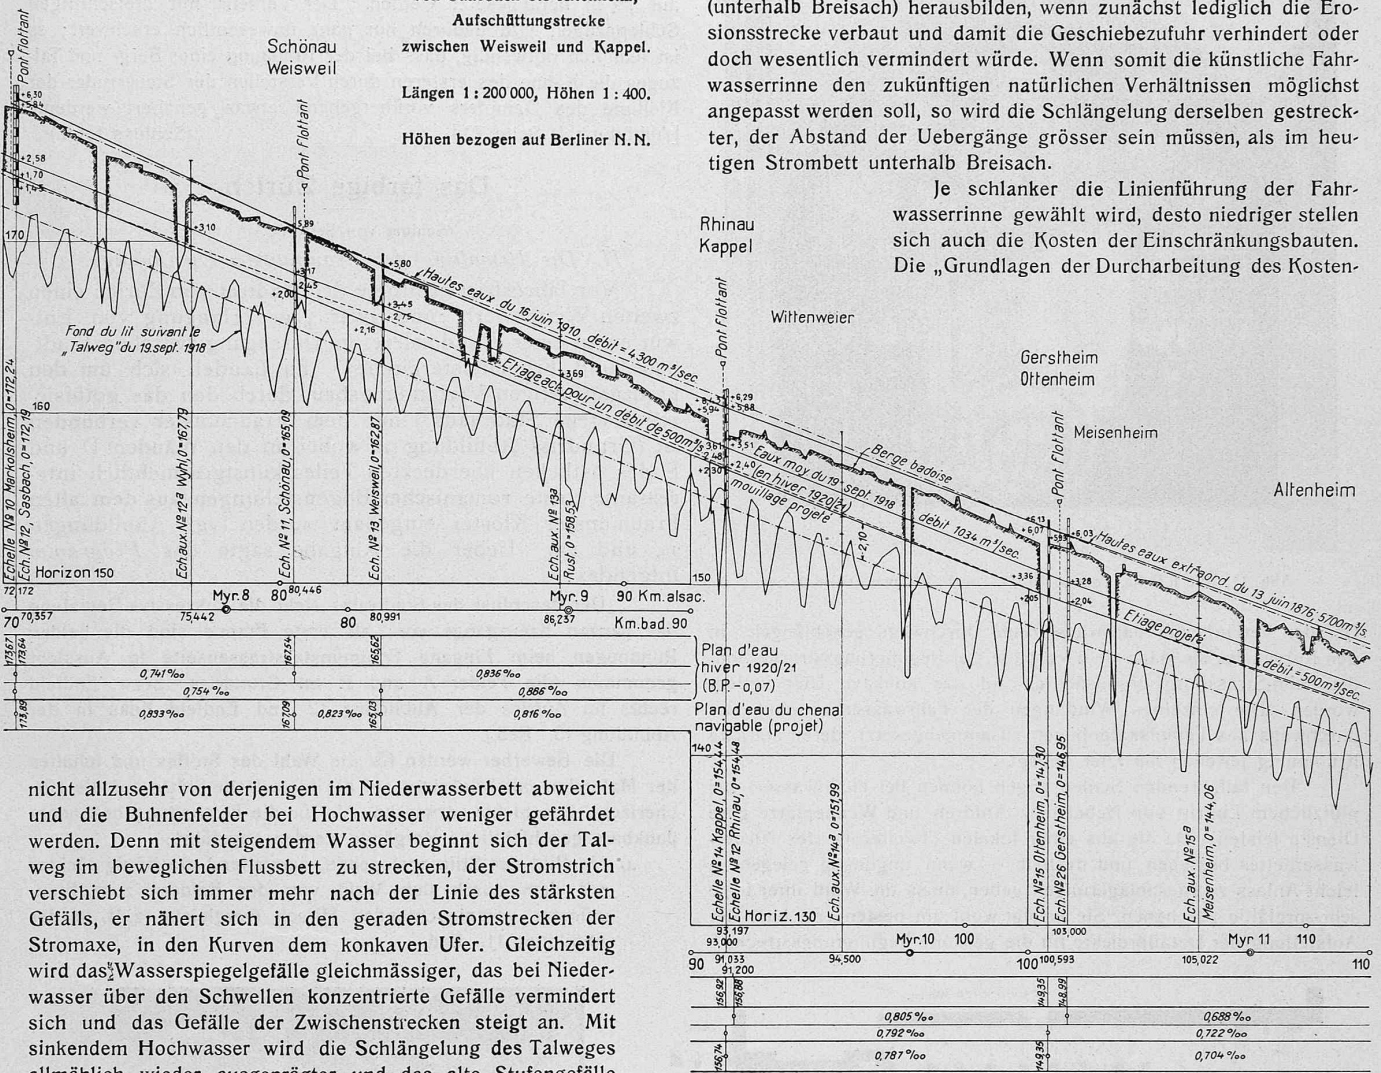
Aufschüttungstrecke zwischen Weisweil und Kappel.

Längen 1 : 200 000, Höhen 1 : 400.

Höhen bezogen auf Berliner N.N.

(unterhalb Breisach) herausbilden, wenn zunächst lediglich die Erosionsstrecke verbaut und damit die Geschiebezufuhr verhindert oder doch wesentlich vermindert würde. Wenn somit die künstliche Fahrwasserrinne den zukünftigen natürlichen Verhältnissen möglichst angepasst werden soll, so wird die Schlängelung derselben gestreckter, der Abstand der Uebergänge grösser sein müssen, als im heutigen Strombett unterhalb Breisach.

Je schlanker die Linienführung der Fahrwasserrinne gewählt wird, desto niedriger stellen sich auch die Kosten der Einschränkungsbauten. Die „Grundlagen der Durcharbeitung des Kosten-

Schönau
Weisweil

Pont Flottant

+6,30
+5,84
+2,58
+1,70
+1,45
170
+3,10
5,89
+3,17
+2,45
+2,00
+5,80
+3,45
+2,75
+2,16
Hautes eaux du 16 juin 1910, débit = 4.300 m³/sec.
Fond du lit suivant le „Talweg" du 19.sept. 1918
Etiage ach pour un débit de 500m³/sec.
+3,69
160
Echelle Nº 10 Merkolsheim, 0=172,24
Ech. Nº 12, Sasbach, 0=172,19
Echaux Nº 12ª Wyhl, 0=167,79
Ech. Nº 11, Schönau, 0=165,09
Ech. Nº 13, Weisweil, 0=162,87
Ech. aux. Nº 13ª Rust, 0=158,53
Horizon 150
72,172
70,357
70
75,442
Myr. 8
80
80,446
80,991
80
Myr. 9
90 Km. alsac.
86,237
Km. bad. 90
173,67
173,64
167,54
165,62
0,741 ‰
0,836 ‰
0,754 ‰
0,886 ‰
173,89
167,09
165,03
0,833 ‰
0,823 ‰
0,816 ‰

Rhinau
Kappel
Pont Flottant
Wittenweier
+6,29
+5,88
+8,3
+5,94
+3,51
+3,61
+2,48
+2,40
+2,30
Eaux moy du 19 sept. 1918 (en hiver 1920/21)
mouillage projeté
Berge badoise
debit 1034 m³/sec.
-2,10
150
Gerstheim
Ottenheim
Meisenheim
Pont Flottant
Altenheim
+6,13
+6,01
+6,03
+5,9
Hautes eaux extraord. du 13 juin 1876. 5700m³/s
+3,36
+3,28
+2,05
+2,04
Etiage projeté
débit = 500m³/sec
Plan d'eau hiver 1920/21 (B.P. -0,07)
Plan d'eau du chenal navigable (projet)
140
Echelle Nº 14 Kappel, 0=154,44
Echelle Nº 12 Rhinau, 0=154,48
Ech. aux. Nº 14ª 0=151,99
Ech. Nº 15 Ottenheim, 0=147,30
Ech. Nº 26 Gerstheim, 0=146,95
Ech. aux. Nº 15ª Meisenheim, 0=144,06
Horiz. 130
93,197
93,000
94,500
Myr. 10
100
103,000
Myr 11
110
90
91,033
91,200
100
100,593
105,022
110
156,92
156,88
149,35
148,99
0,805 ‰
0,688 ‰
0,792 ‰
0,722 ‰
156,74
149,36
0,787 ‰
0,704 ‰

nicht allzusehr von derjenigen im Niederwasserbett abweicht und die Buhnenfelder bei Hochwasser weniger gefährdet werden. Denn mit steigendem Wasser beginnt sich der Talweg im beweglichen Flussbett zu strecken, der Stromstrich verschiebt sich immer mehr nach der Linie des stärksten Gefälls, er nähert sich in den geraden Stromstrecken der Stromaxe, in den Kurven dem konkaven Ufer. Gleichzeitig wird das Wasserspiegelgefälle gleichmässiger, das bei Niederwasser über den Schwellen konzentrierte Gefälle vermindert sich und das Gefälle der Zwischenstrecken steigt an. Mit sinkendem Hochwasser wird die Schlängelung des Talweges allmählich wieder ausgeprägter und das alte Stufengefälle